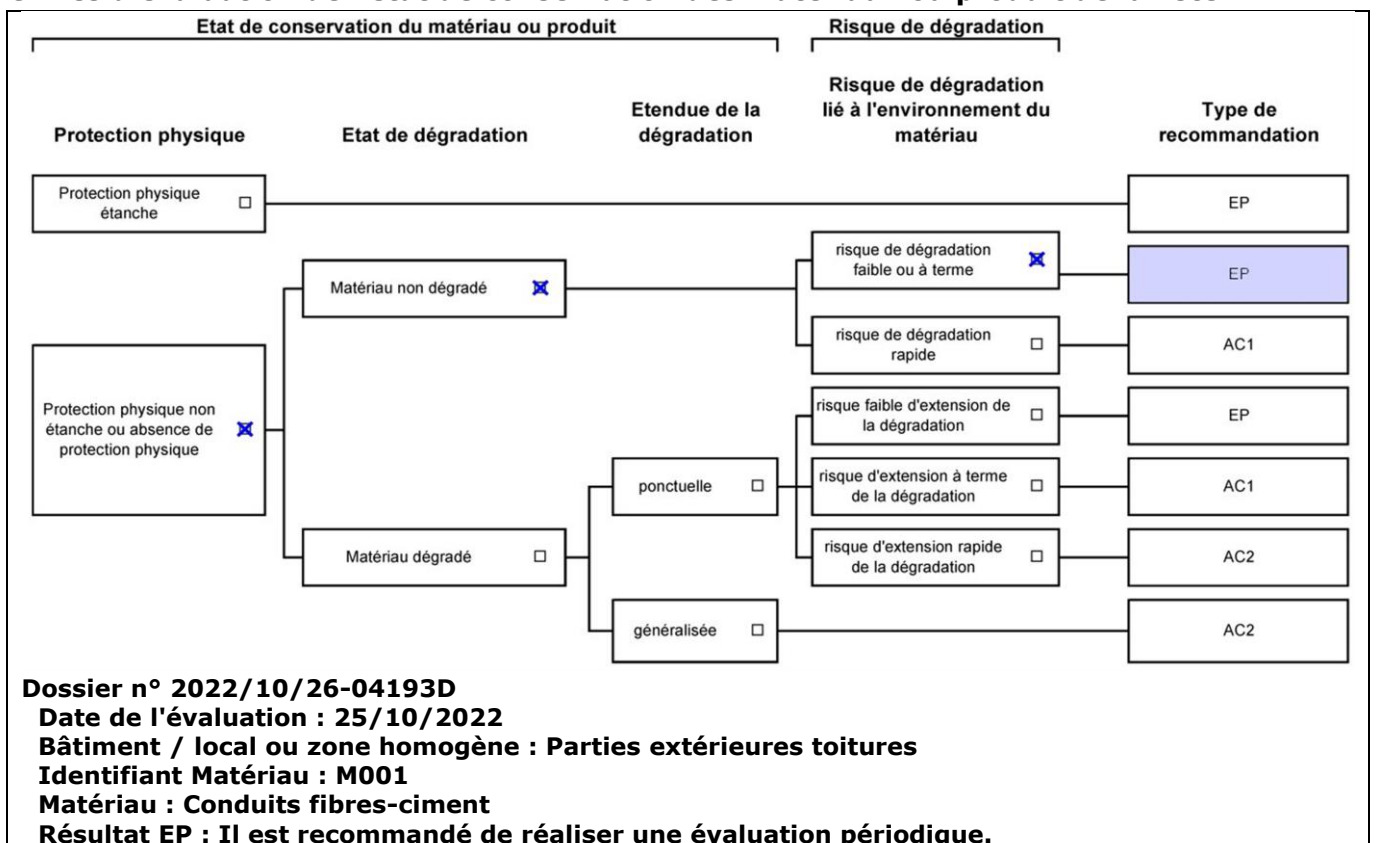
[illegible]

Etat de conservation du matériau ou produit

Risque de dégradation

Protection physique

Etat de dégradation

Etendue de la dégradation

Risque de dégradation lié à l'environnement du matériau

Type de recommandation

Protection physique étanche ☐

EP

Matériau non dégradé ☒

risque de dégradation faible ou à terme ☒

EP

risque de dégradation rapide ☐

AC1

Protection physique non étanche ou absence de protection physique ☒

risque faible d'extension de la dégradation ☐

EP

ponctuelle ☐

risque d'extension à terme de la dégradation ☐

AC1

Matériau dégradé ☐

risque d'extension rapide de la dégradation ☐

AC2

généralisée ☐

AC2

Dossier n° 2022/10/26-04193D
Date de l'évaluation : 25/10/2022
Bâtiment / local ou zone homogène : Parties extérieures toitures
Identifiant Matériau : M001
Matériau : Conduits fibres-ciment
Résultat EP : Il est recommandé de réaliser une évaluation périodique.